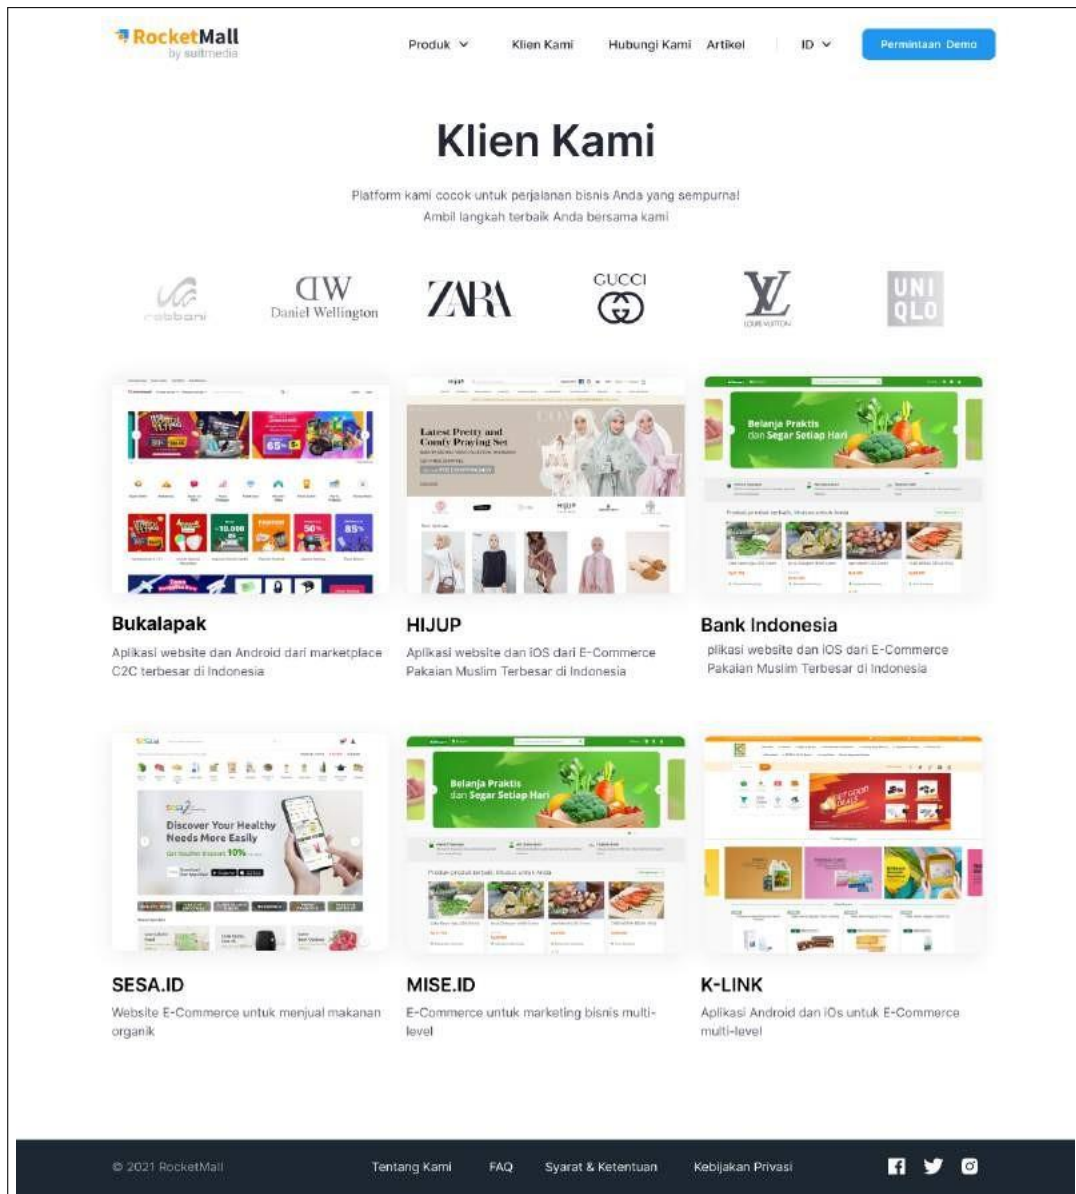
RocketMall by suitmedia

Produk Klien Kami Hubungi Kami Artikel ID Permintaan Demo

Klien Kami

Platform kami cocok untuk perjalanan bisnis Anda yang sempurna! Ambil langkah terbaik Anda bersama kami

rabbani DW Daniel Wellington ZARA GUCCI LOUIS VUITTON UNI QLO

Latest Pretty and Comfy Praying Set

Belanja Praktis dan Segar Setiap Hari

Bukalapak

Aplikasi website dan Android dari marketplace C2C terbesar di Indonesia

HIJUP

Aplikasi website dan iOS dari E-Commerce Pakaian Muslim Terbesar di Indonesia

Bank Indonesia

plikasi website dan iOS dari E-Commerce Pakaian Muslim Terbesar di Indonesia

Discover Your Healthy Needs More Easily

Belanja Praktis dan Segar Setiap Hari

SESA.ID

Website E-Commerce untuk menjual makanan organik

MISE.ID

E-Commerce untuk marketing bisnis multi-level

K-LINK

Aplikasi Android dan iOs untuk E-Commerce multi-level

© 2021 RocketMall Tentang Kami FAQ Syarat & Ketentuan Kebijakan Privasi